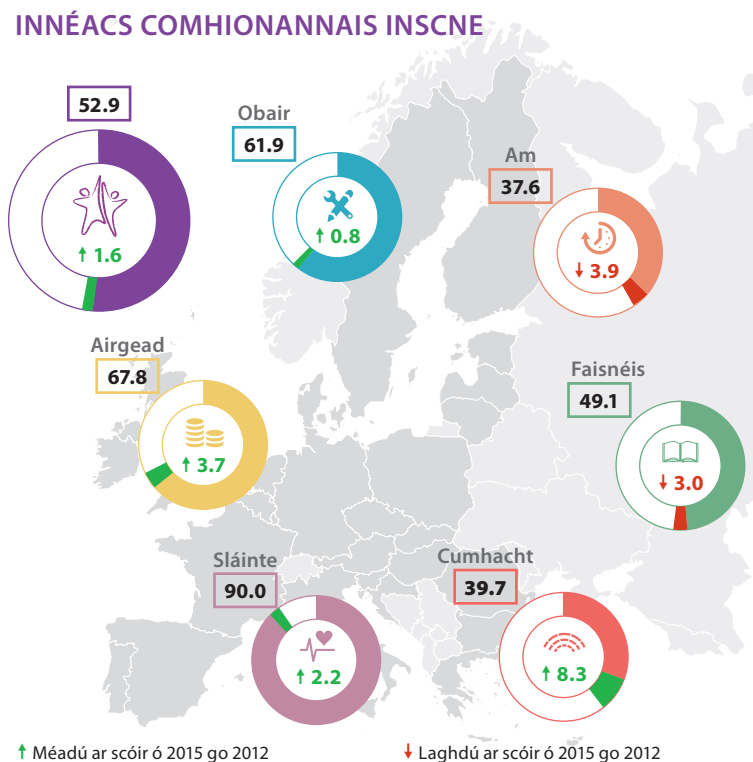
INNÉACS COMHIONANNAIS INSCNE

52.9

↑ 1.6

Obair

61.9

↑ 0.8

Am

37.6

↓ 3.9

Airgead

67.8

↑ 3.7

Faisnéis

49.1

↓ 3.0

Sláinte

90.0

↑ 2.2

Cumhacht

39.7

↑ 8.3

↑ Méadú ar scóir ó 2015 go 2012

↓ Laghdú ar scóir ó 2015 go 2012